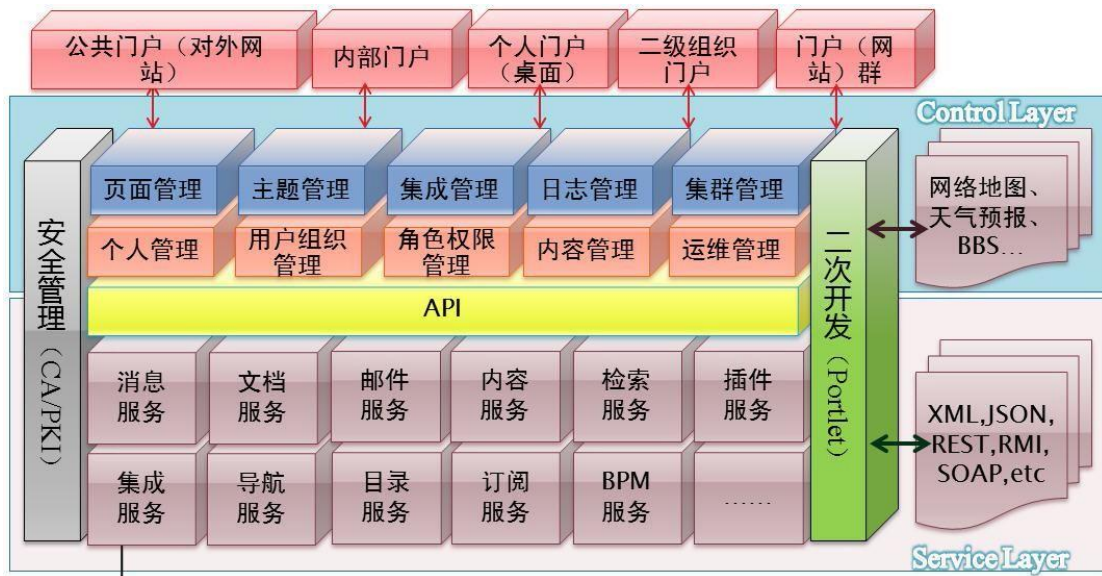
公共门户（对外网站）

内部门户

个人门户（桌面）

二级组织门户

门户（网站）群

Control Layer

安全管理（CA/PKI）

页面管理

主题管理

集成管理

日志管理

集群管理

个人管理

用户组织管理

角色权限管理

内容管理

运维管理

API

二次开发（Portlet）

网络地图、天气预报、BBS…

消息服务

文档服务

邮件服务

内容服务

检索服务

插件服务

集成服务

导航服务

目录服务

订阅服务

BPM服务

……

XML,JSON, REST,RMI, SOAP,etc

Service Layer